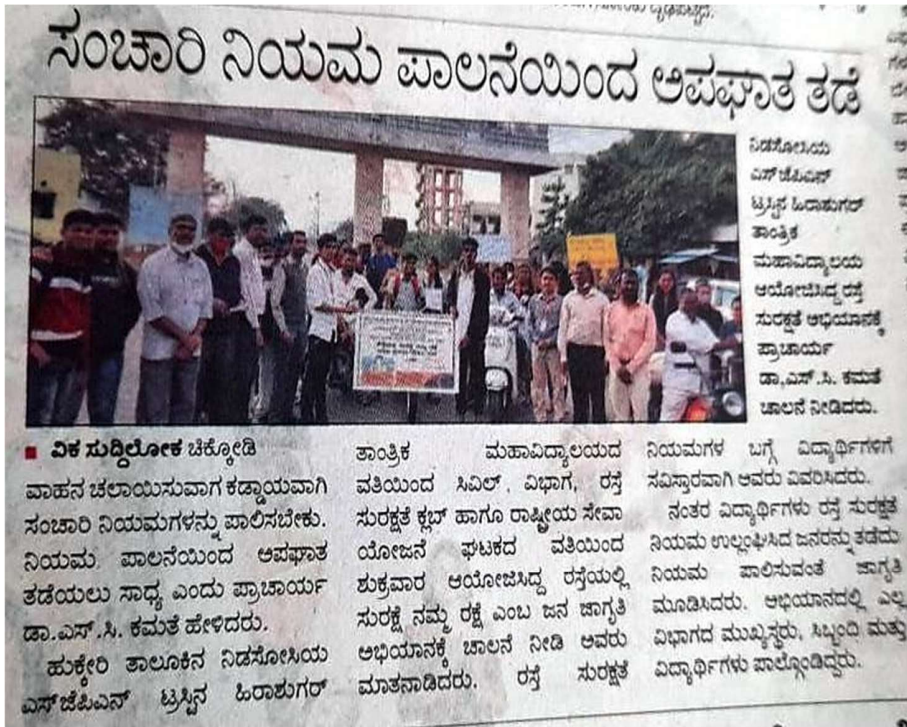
ಸಂಚಾರಿ ನಿಯಮ ಪಾಲನೆಯಿಂದ ಅಪಘಾತ ತಡೆ

ನಿಡಸೋಸಿಯ ಎಸ್‌ಜೆಪಿಎನ್ ಟ್ರಸ್ಟಿನ ಹಿರಾಶುಗರ್ ತಾಂತ್ರಿಕ ಮಹಾವಿದ್ಯಾಲಯ ಆಯೋಜಿಸಿದ್ದ ರಸ್ತೆ ಸುರಕ್ಷತೆ ಅಭಿಯಾನಕ್ಕೆ ಪ್ರಾಚಾರ್ಯ ಡಾ.ಎಸ್.ಸಿ. ಕಮತೆ ಚಾಲನೆ ನೀಡಿದರು.

■ ವಿಕ ಸುದ್ದಿಲೋಕ ಚಿಕ್ಕೋಡಿ
ವಾಹನ ಚಲಾಯಿಸುವಾಗ ಕಡ್ಡಾಯವಾಗಿ ಸಂಚಾರಿ ನಿಯಮಗಳನ್ನು ಪಾಲಿಸಬೇಕು. ನಿಯಮ ಪಾಲನೆಯಿಂದ ಅಪಘಾತ ತಡೆಯಲು ಸಾಧ್ಯ ಎಂದು ಪ್ರಾಚಾರ್ಯ ಡಾ.ಎಸ್.ಸಿ. ಕಮತೆ ಹೇಳಿದರು.

ಹುಕ್ಕೇರಿ ತಾಲೂಕಿನ ನಿಡಸೋಸಿಯ ಎಸ್‌ಜೆಪಿಎನ್ ಟ್ರಸ್ಟಿನ ಹಿರಾಶುಗರ್ ತಾಂತ್ರಿಕ ಮಹಾವಿದ್ಯಾಲಯದ ವತಿಯಿಂದ ಸಿವಿಲ್ ವಿಭಾಗ, ರಸ್ತೆ ಸುರಕ್ಷತೆ ಕ್ಲಬ್ ಹಾಗೂ ರಾಷ್ಟ್ರೀಯ ಸೇವಾ ಯೋಜನೆ ಘಟಕದ ವತಿಯಿಂದ ಶುಕ್ರವಾರ ಆಯೋಜಿಸಿದ್ದ ರಸ್ತೆಯಲ್ಲಿ ಸುರಕ್ಷೆ ನಮ್ಮ ರಕ್ಷೆ ಎಂಬ ಜನ ಜಾಗೃತಿ ಅಭಿಯಾನಕ್ಕೆ ಚಾಲನೆ ನೀಡಿ ಅವರು ಮಾತನಾಡಿದರು. ರಸ್ತೆ ಸುರಕ್ಷತೆ ನಿಯಮಗಳ ಬಗ್ಗೆ ವಿದ್ಯಾರ್ಥಿಗಳಿಗೆ ಸವಿಸ್ತಾರವಾಗಿ ಅವರು ವಿವರಿಸಿದರು.

ನಂತರ ವಿದ್ಯಾರ್ಥಿಗಳು ರಸ್ತೆ ಸುರಕ್ಷತೆ ನಿಯಮ ಉಲ್ಲಂಘಿಸಿದ ಜನರನ್ನು ತಡೆದು ನಿಯಮ ಪಾಲಿಸುವಂತೆ ಜಾಗೃತಿ ಮೂಡಿಸಿದರು. ಅಭಿಯಾನದಲ್ಲಿ ಎಲ್ಲ ವಿಭಾಗದ ಮುಖ್ಯಸ್ಥರು, ಸಿಬ್ಬಂದಿ ಮತ್ತು ವಿದ್ಯಾರ್ಥಿಗಳು ಪಾಲ್ಗೊಂಡಿದ್ದರು.